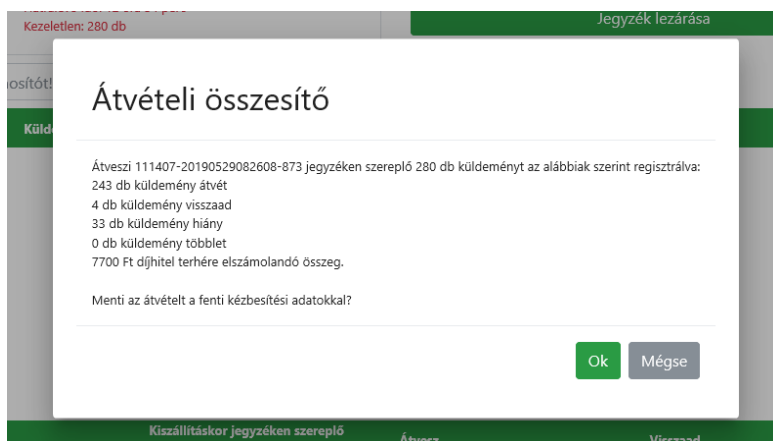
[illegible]
Kezeletlen: 280 db

Jegyzék lezárása

osítót!

Küld

Átvételi összesítő

Átveszi 111407-20190529082608-873 jegyzéken szereplő 280 db küldeményt az alábbiak szerint regisztrálva:
243 db küldemény átvét
4 db küldemény visszaad
33 db küldemény hiány
0 db küldemény többlet
7700 Ft díjhitel terhére elszámolandó összeg.

Menti az átvételt a fenti kézbesítési adatokkal?

Ok
Mégse

Kiszállításkor jegyzéken szereplő
Átvesz
Visszaad